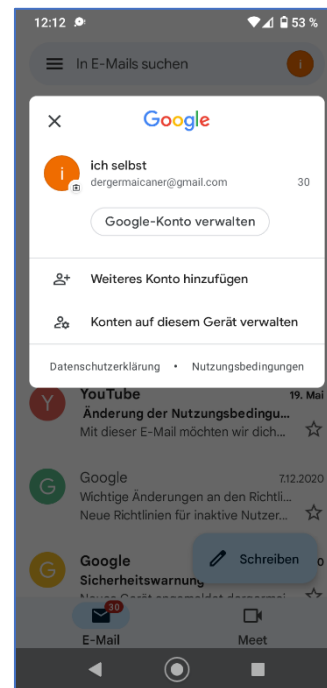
12:12
53 %

In E-Mails suchen

Google

ich selbst
dergermaicaner@gmail.com
30

Google-Konto verwalten

Weiteres Konto hinzufügen

Konten auf diesem Gerät verwalten

Datenschutzerklärung • Nutzungsbedingungen

YouTube
19. Mai
Änderung der Nutzungsbedingu...
Mit dieser E-Mail möchten wir dich...

Google
7.12.2020
Wichtige Änderungen an den Richtli...
Neue Richtlinien für inaktive Nutzer...

Google
Sicherheitswarnung
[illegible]

Schreiben

30
E-Mail

Meet